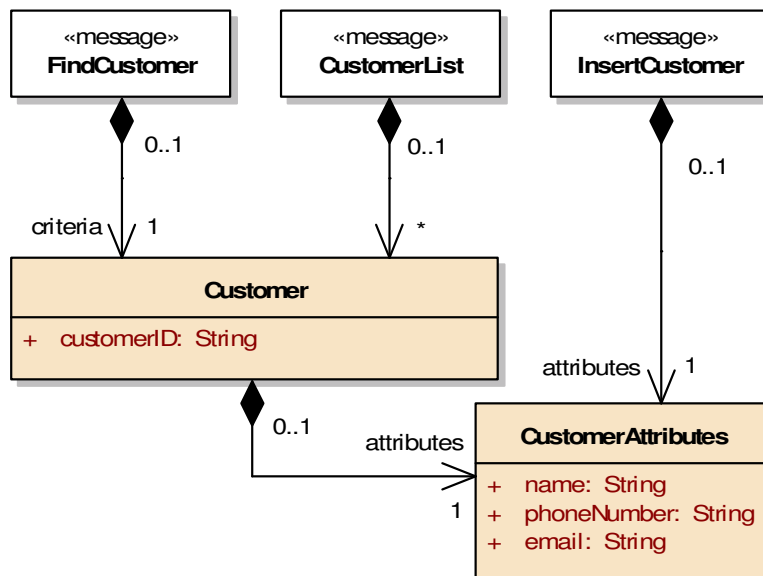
«message»
FindCustomer

«message»
CustomerList

«message»
InsertCustomer

0..1

0..1

0..1

criteria 1

*

Customer

+ customerID: String

attributes 1

0..1

attributes

CustomerAttributes

1

+ name: String
+ phoneNumber: String
+ email: String